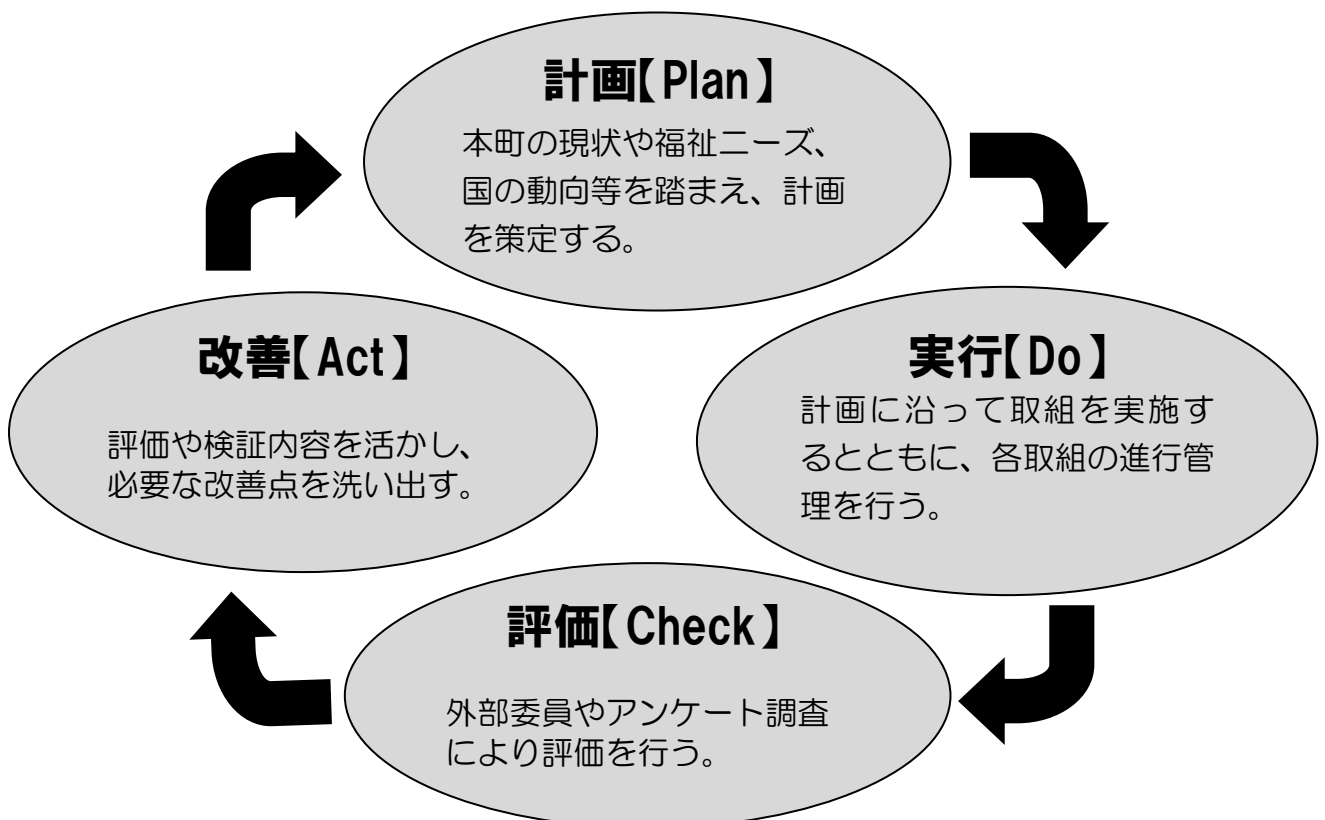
計画【Plan】

本町の現状や福祉ニーズ、国の動向等を踏まえ、計画を策定する。

改善【Act】

評価や検証内容を活かし、必要な改善点を洗い出す。

実行【Do】

計画に沿って取組を実施するとともに、各取組の進行管理を行う。

評価【Check】

外部委員やアンケート調査により評価を行う。